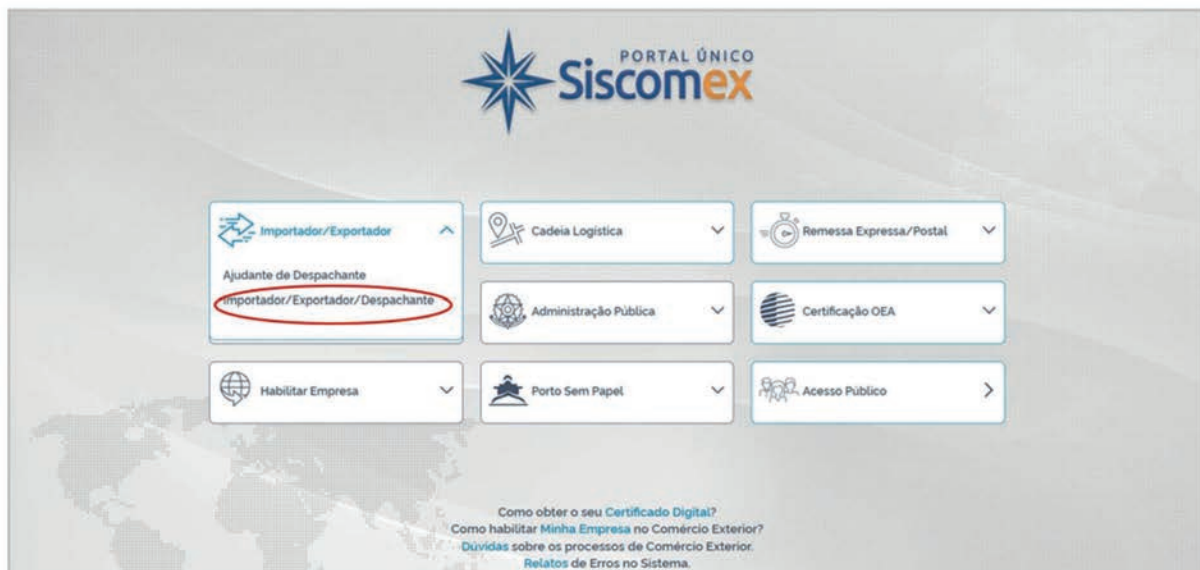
PORTAL ÚNICO
Siscomex

Importador/Exportador
Ajudante de Despachante
Importador/Exportador/Despachante

Cadeia Logística

Remessa Expressa/Postal

Administração Pública

Certificação OEA

Habilitar Empresa

Porto Sem Papel

Acesso Público

Como obter o seu Certificado Digital?
Como habilitar Minha Empresa no Comércio Exterior?
Dúvidas sobre os processos de Comércio Exterior.
Relatos de Erros no Sistema.